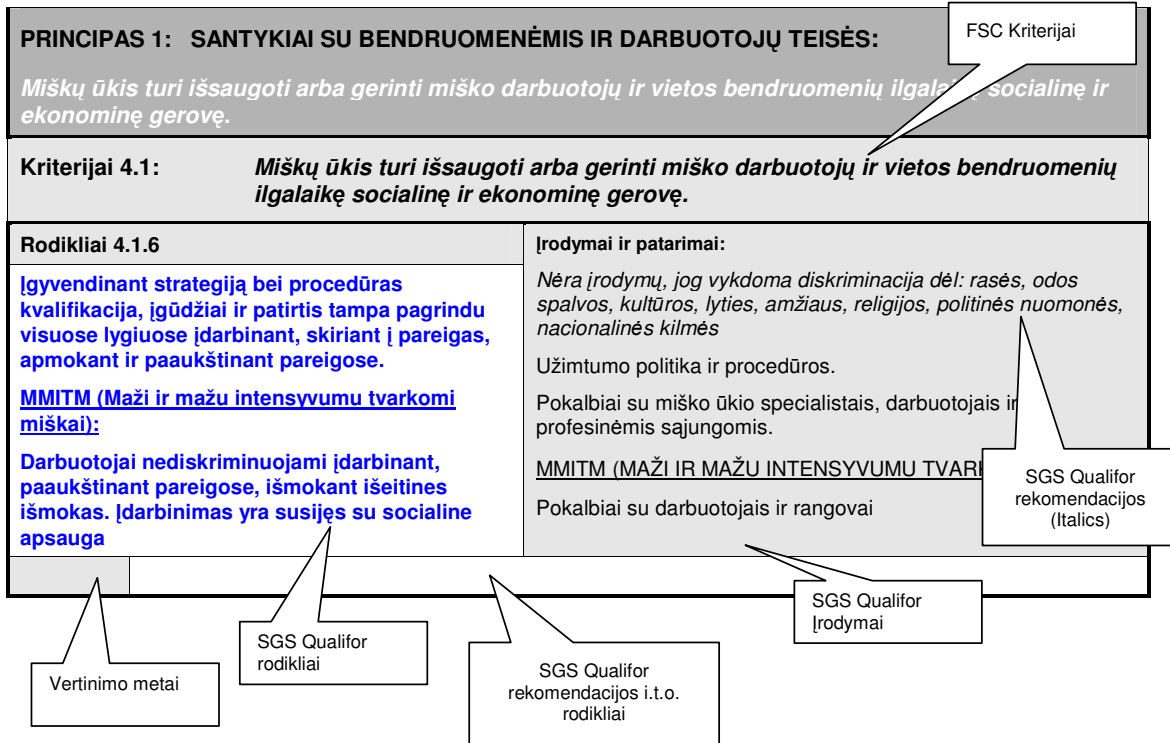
PRINCIPAS 1: SANTYKIAI SU BENDRUOMENĖMIS IR DARBUOTOJŲ TEISĖS:

FSC Kriterijai

Miškų ūkis turi išsaugoti arba gerinti miško darbuotojų ir vietos bendruomenių ilgala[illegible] socialinę ir ekonominę gerovę.

Kriterijai 4.1: Miškų ūkis turi išsaugoti arba gerinti miško darbuotojų ir vietos bendruomenių ilgalaikę socialinę ir ekonominę gerovę.

Rodikliai 4.1.6

Įgyvendinant strategiją bei procedūras kvalifikacija, įgūdžiai ir patirtis tampa pagrindu visuose lygiuose įdarbinant, skiriant į pareigas, apmokant ir paaukštinant pareigose.

MMITM (Maži ir mažu intensyvumu tvarkomi miškai):

Darbuotojai nediskriminuojami įdarbinant, paaukštinant pareigose, išmokant išeitines išmokas. Įdarbinimas yra susijęs su socialine apsauga

Įrodymai ir patarimai:

Nėra įrodymų, jog vykdoma diskriminacija dėl: rasės, odos spalvos, kultūros, lyties, amžiaus, religijos, politinės nuomonės, nacionalinės kilmės

Užimtumo politika ir procedūros.

Pokalbiai su miško ūkio specialistais, darbuotojais ir profesinėmis sąjungomis.

MMITM (MAŽI IR MAŽU INTENSYVUMU TVARK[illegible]

SGS Qualifor rekomendacijos (Italics)

Pokalbiai su darbuotojais ir rangovai

SGS Qualifor Įrodymai

SGS Qualifor rodikliai

Vertinimo metai

SGS Qualifor rekomendacijos i.t.o. rodikliai